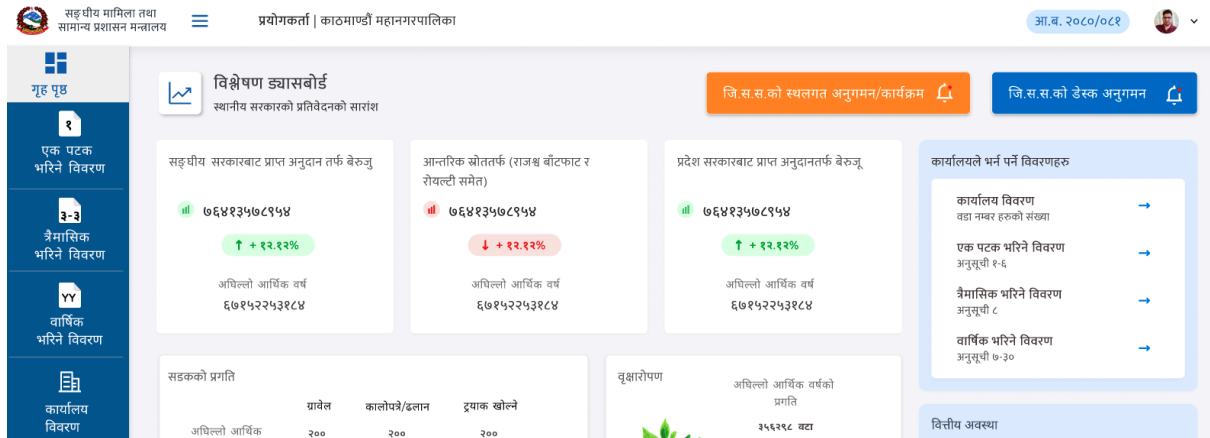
सङ्घीय मामिला तथा सामान्य प्रशासन मन्त्रालय

प्रयोगकर्ता | काठमाण्डौं महानगरपालिका

आ.ब. २०८०/०८१

गृह पृष्ठ

१
एक पटक भरिने विवरण

३-३
त्रैमासिक भरिने विवरण

YY
वार्षिक भरिने विवरण

कार्यालय विवरण

विश्लेषण ड्यासबोर्ड
स्थानीय सरकारको प्रतिवेदनको सारांश

जि.स.स.को स्थलगत अनुगमन/कार्यक्रम

जि.स.स.को डेस्क अनुगमन

सङ्घीय सरकारबाट प्राप्त अनुदान तर्फ बेरुजु
७६४१३५७८९५४
↑ + १२.१२%
अघिल्लो आर्थिक वर्ष
६७१५२२५३१८४

आन्तरिक स्रोततर्फ (राजश्व बाँटफाट र रोयल्टी समेत)
७६४१३५७८९५४
↓ + १२.१२%
अघिल्लो आर्थिक वर्ष
६७१५२२५३१८४

प्रदेश सरकारबाट प्राप्त अनुदानतर्फ बेरुजू
७६४१३५७८९५४
↑ + १२.१२%
अघिल्लो आर्थिक वर्ष
६७१५२२५३१८४

कार्यालयले भर्न पर्ने विवरणहरु
कार्यालय विवरण
वडा नम्बर हरुको संख्या
एक पटक भरिने विवरण
अनुसूची १-६
त्रैमासिक भरिने विवरण
अनुसूची ८
वार्षिक भरिने विवरण
अनुसूची ७-३०

सडकको प्रगति
| | ग्राबेल | कालोपत्रे/ढलान | ट्र्याक खोल्ने |
|---|---|---|---|
| अघिल्लो आर्थिक | २०० | २०० | २०० |

वृक्षारोपण
अघिल्लो आर्थिक वर्षको प्रगति
३५६२९८ वटा

वित्तीय अवस्था